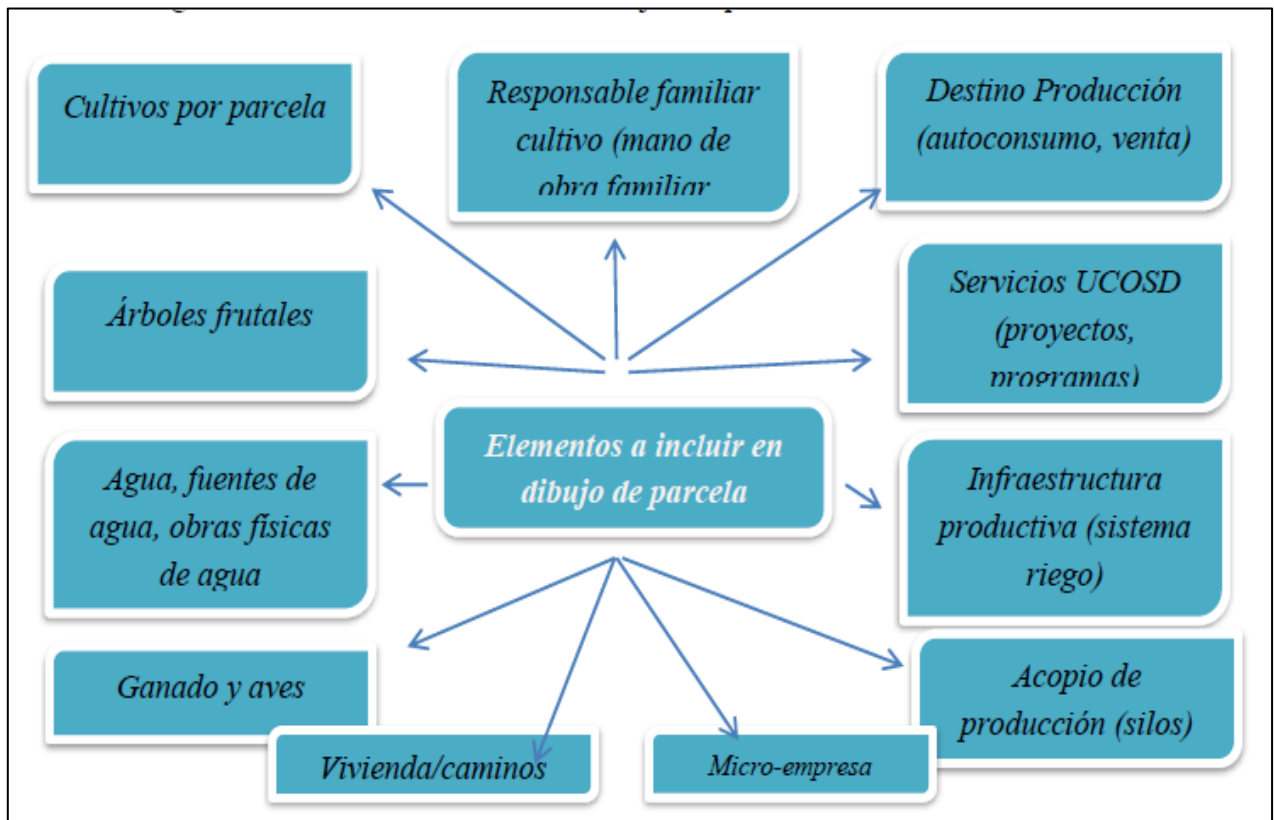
Cultivos por parcela

Responsable familiar cultivo (mano de obra familiar

Destino Producción (autoconsumo, venta)

Árboles frutales

Servicios UCOSD (proyectos, programas)

Elementos a incluir en dibujo de parcela

Agua, fuentes de agua, obras físicas de agua

Infraestructura productiva (sistema riego)

Ganado y aves

Acopio de producción (silos)

Vivienda/caminos

Micro-empresa